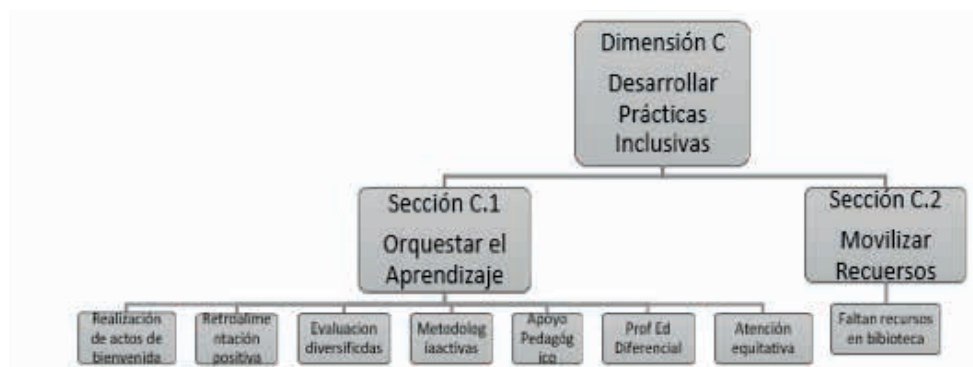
Dimensión C
Desarrollar Prácticas Inclusivas

Sección C.1
Orquestar el Aprendizaje

Sección C.2
Movilizar Recuersos

Realización de actos de bienvenida

Retroalimentación positiva

Evaluacion diversificdas

Metodologiaactivas

Apoyo Pedagógico

Prof Ed Diferencial

Atención equitativa

Faltan recursos en biblioteca